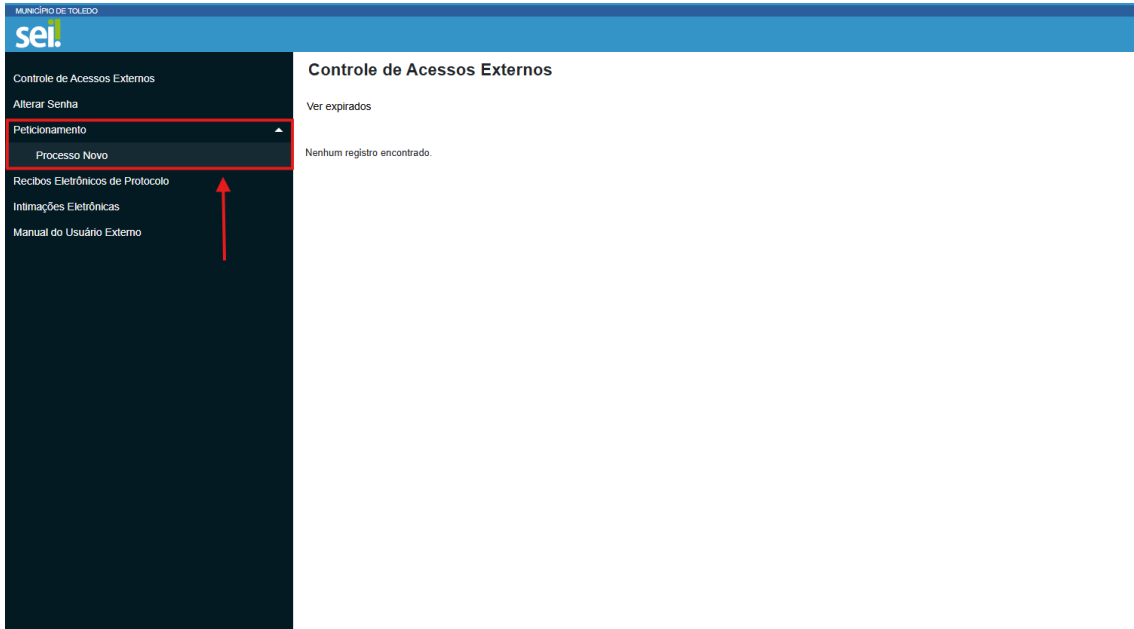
MUNICÍPIO DE TOLEDO

sei!

Controle de Acessos Externos
Alterar Senha
Peticionamento
Processo Novo
Recibos Eletrônicos de Protocolo
Intimações Eletrônicas
Manual do Usuário Externo

Controle de Acessos Externos

Ver expirados

Nenhum registro encontrado.